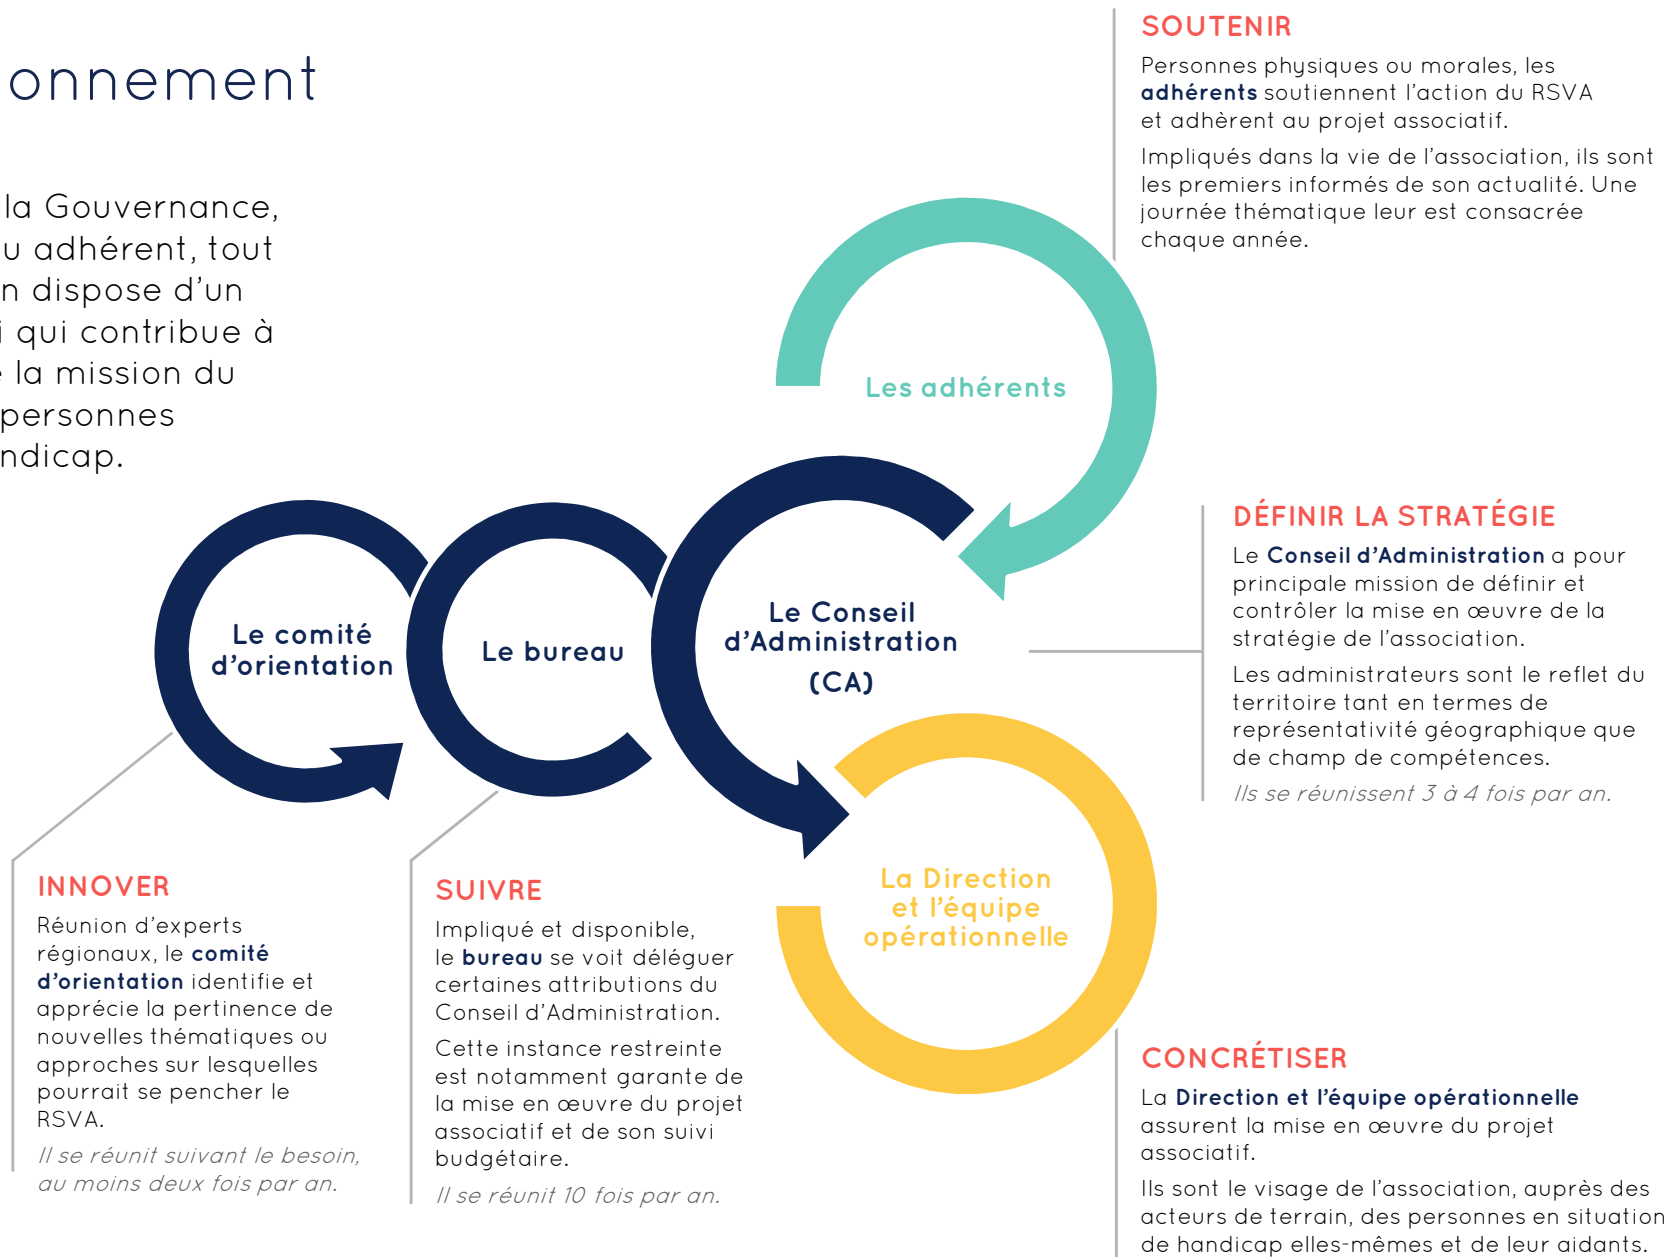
onnement

la Gouvernance, u adhérent, tout n dispose d'un i qui contribue à la mission du personnes ndicap.

SOUTENIR

Personnes physiques ou morales, les **adhérents** soutiennent l'action du RSVA et adhèrent au projet associatif.

Impliqués dans la vie de l'association, ils sont les premiers informés de son actualité. Une journée thématique leur est consacrée chaque année.

Les adhérents

DÉFINIR LA STRATÉGIE

Le **Conseil d'Administration** a pour principale mission de définir et contrôler la mise en œuvre de la stratégie de l'association.

Les administrateurs sont le reflet du territoire tant en termes de représentativité géographique que de champ de compétences.

*Ils se réunissent 3 à 4 fois par an.*

Le comité d'orientation

Le bureau

Le Conseil d'Administration (CA)

La Direction et l'équipe opérationnelle

INNOVER

Réunion d'experts régionaux, le **comité d'orientation** identifie et apprécie la pertinence de nouvelles thématiques ou approches sur lesquelles pourrait se pencher le RSVA.

*Il se réunit suivant le besoin, au moins deux fois par an.*

SUIVRE

Impliqué et disponible, le **bureau** se voit déléguer certaines attributions du Conseil d'Administration.

Cette instance restreinte est notamment garante de la mise en œuvre du projet associatif et de son suivi budgétaire.

*Il se réunit 10 fois par an.*

CONCRÉTISER

La **Direction et l'équipe opérationnelle** assurent la mise en œuvre du projet associatif.

Ils sont le visage de l'association, auprès des acteurs de terrain, des personnes en situation de handicap elles-mêmes et de leur aidants.